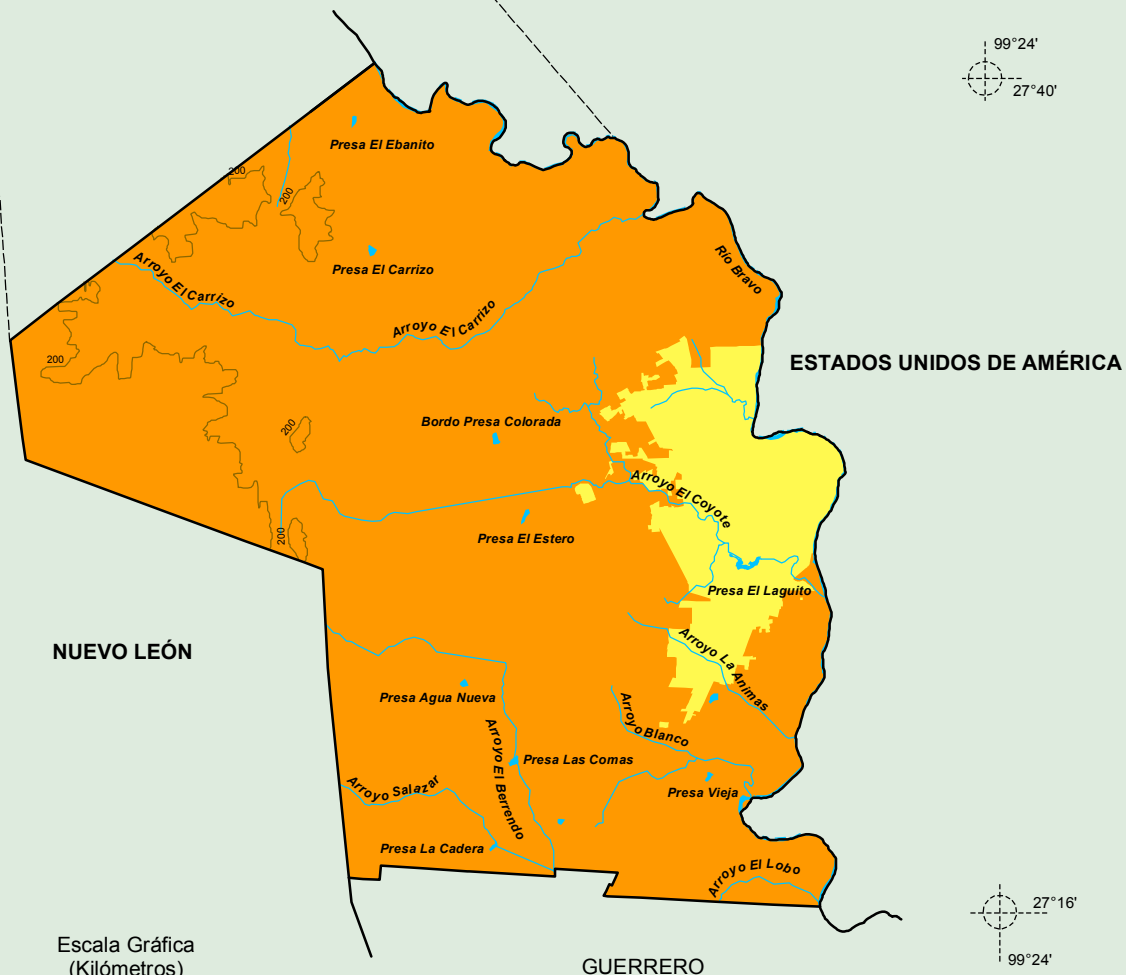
99°24'
27°40'

Presa El Ebanito

200

200

Presa El Carrizo

Arroyo El Carrizo

Arroyo El Carrizo

Río Bravo

200

ESTADOS UNIDOS DE AMÉRICA

Bordo Presa Colorada

200

Arroyo El Coyote

200

Presa El Estero

Presa El Laguito

NUEVO LEÓN

Arroyo La Ánimas

Presa Agua Nueva

Arroyo Blanco

Arroyo El Berrendo

Presa Las Comas

Arroyo Salazar

Presa Vieja

Presa La Cadera

Arroyo El Lobo

27°16'

99°24'

Escala Gráfica
(Kilómetros)

GUERRERO